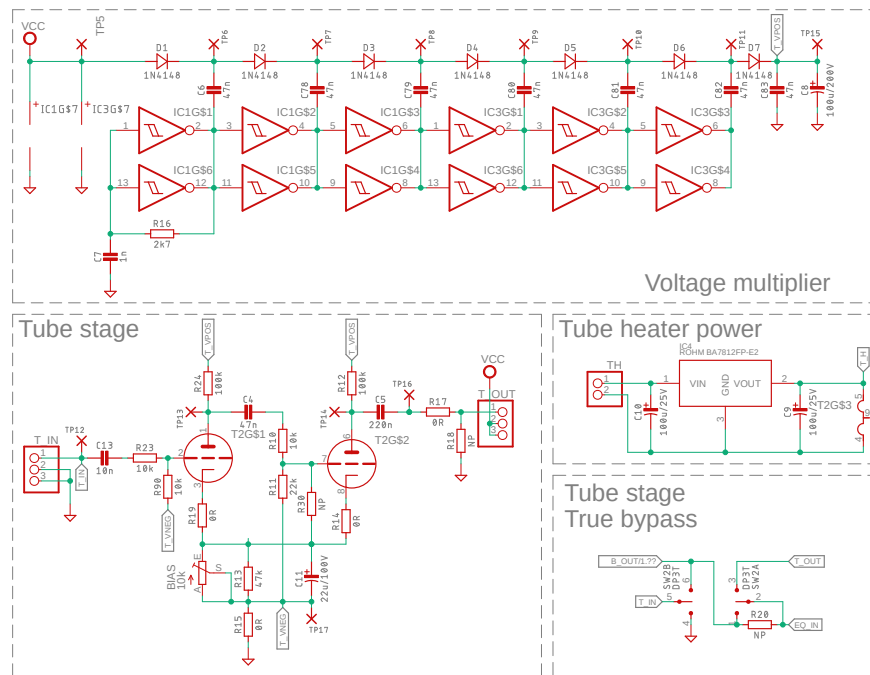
VCC
TP5
D1 1N4148
TP6
D2 1N4148
TP7
D3 1N4148
TP8
D4 1N4148
TP9
D5 1N4148
TP10
D6 1N4148
TP11
D7 1N4148
T_VPOS
TP15
IC1G$7
IC3G$7
C6 47n
C78 47n
C79 47n
C80 47n
C81 47n
C82 47n
C83 47n
C8 100u/200V
IC1G$1
IC1G$2
IC1G$3
IC3G$1
IC3G$2
IC3G$3
1 2 3 4 5 6 1 2 3 4 5 6
IC1G$6
IC1G$5
IC1G$4
IC3G$6
IC3G$5
IC3G$4
13 12 11 10 9 8 13 12 11 10 9 8
R16
2k7
C7 1n
Voltage multiplier

Tube stage
T_VPOS
R24 100k
TP13
C4 47n
T2G$1
R10 10k
T_VPOS
R12 100k
TP16
VCC
TP14
C5 220n
R17 0R
T_OUT
T2G$2
R18 NP
T_IN
TP12
C13 10n
R23 10k
R90 10k
T_IN
R11 22k
R30 NP
R14 0R
R19 0R
T_VNEG
BIAS 10k
E S A
R13 47k
C11 22u/100V
R15 0R
T_VNEG
TP17
1 2 3 1 2 3 2 3 1 6 7 8

Tube heater power
IC4
ROHM BA7812FP-E2
TH
VIN VOUT
GND
C10 100u/25V
C9 100u/25V
T_H
T2G$3
1 2 1 2 3 5 4

Tube stage
True bypass
B_OUT/1.??
T_OUT
SW2B DP3T
SW2A DP3T
T_IN
R20 NP
EQ_IN
6 3 5 2 4 1